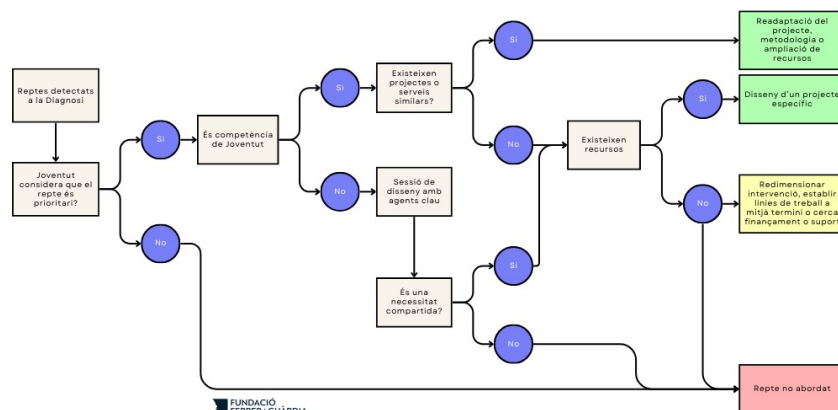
Reptes detectats a la Diagnosi

Joventut considera que el repte és prioritari?

Sí

No

És competència de Joventut

Sí

No

Existeixen projectes o serveis similars?

Sí

No

Sessió de disseny amb agents clau

És una necessitat compartida?

Sí

No

Existeixen recursos

Sí

No

Readaptació del projecte, metodologia o ampliació de recursos

Disseny d'un projecte específic

Redimensionar intervenció, establir línies de treball a mitjà termini o cercar finançament o suport

Repte no abordat

FUNDACIÓ FERRER I GUÀRDIA